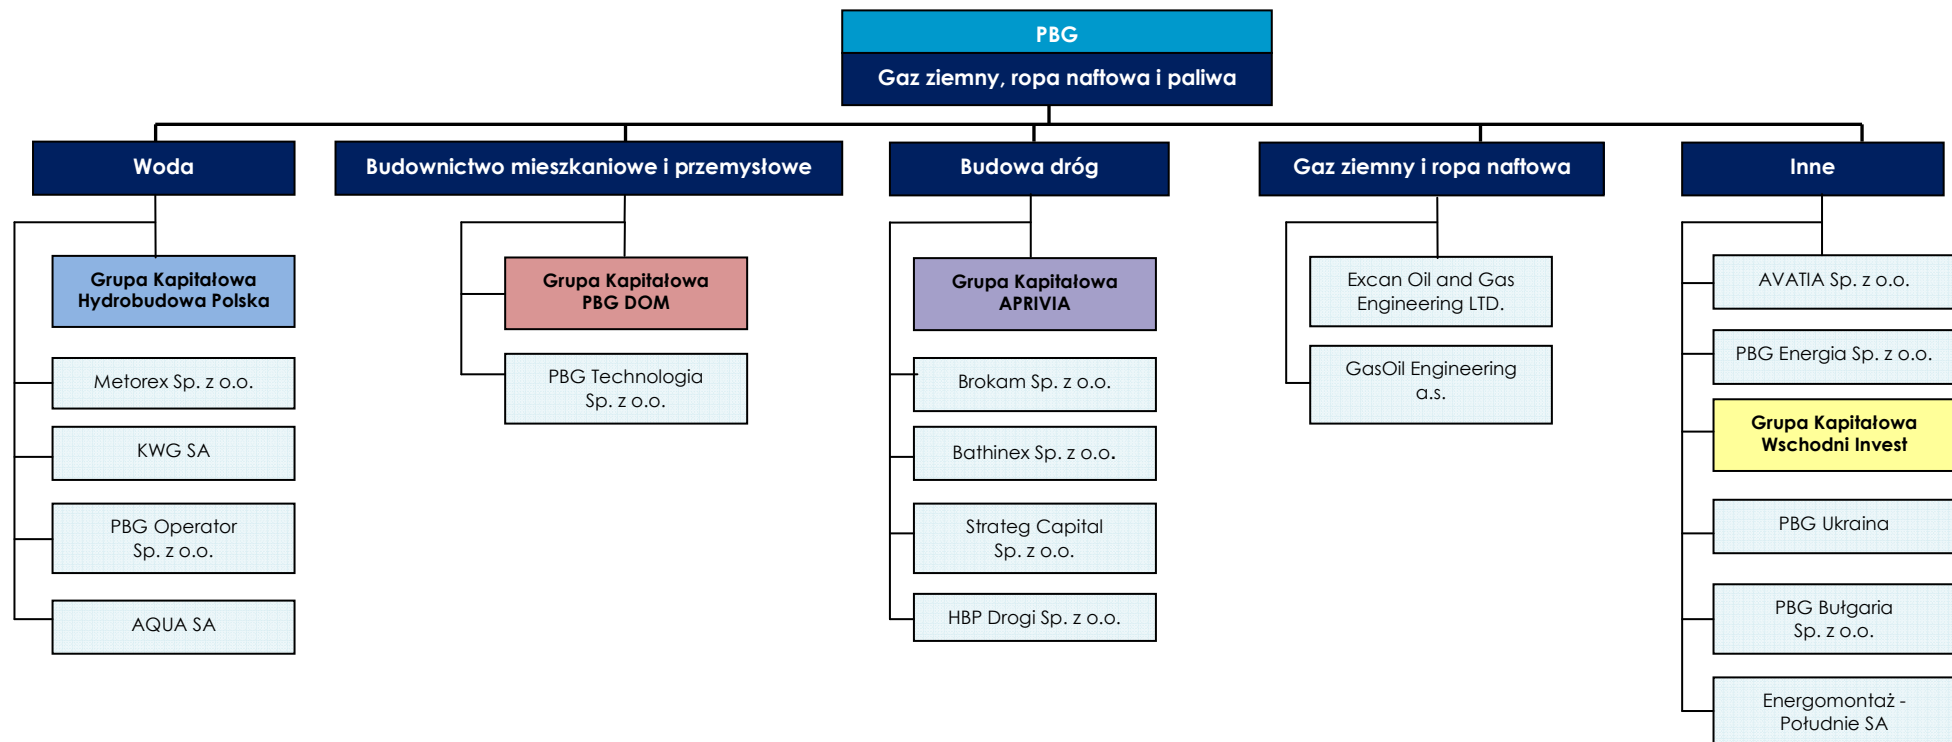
PBG
Gaz ziemny, ropa naftowa i paliwa

Woda

Grupa Kapitałowa Hydrobudowa Polska

Metorex Sp. z o.o.

KWG SA

PBG Operator Sp. z o.o.

AQUA SA

Budownictwo mieszkaniowe i przemysłowe

Grupa Kapitałowa PBG DOM

PBG Technologia Sp. z o.o.

Budowa dróg

Grupa Kapitałowa APRIVIA

Brokam Sp. z o.o.

Bathinex Sp. z o.o.

Strateg Capital Sp. z o.o.

HBP Drogi Sp. z o.o.

Gaz ziemny i ropa naftowa

Excan Oil and Gas Engineering LTD.

GasOil Engineering a.s.

Inne

AVATIA Sp. z o.o.

PBG Energia Sp. z o.o.

Grupa Kapitałowa Wschodni Invest

PBG Ukraina

PBG Bułgaria Sp. z o.o.

Energomontaż - Południe SA